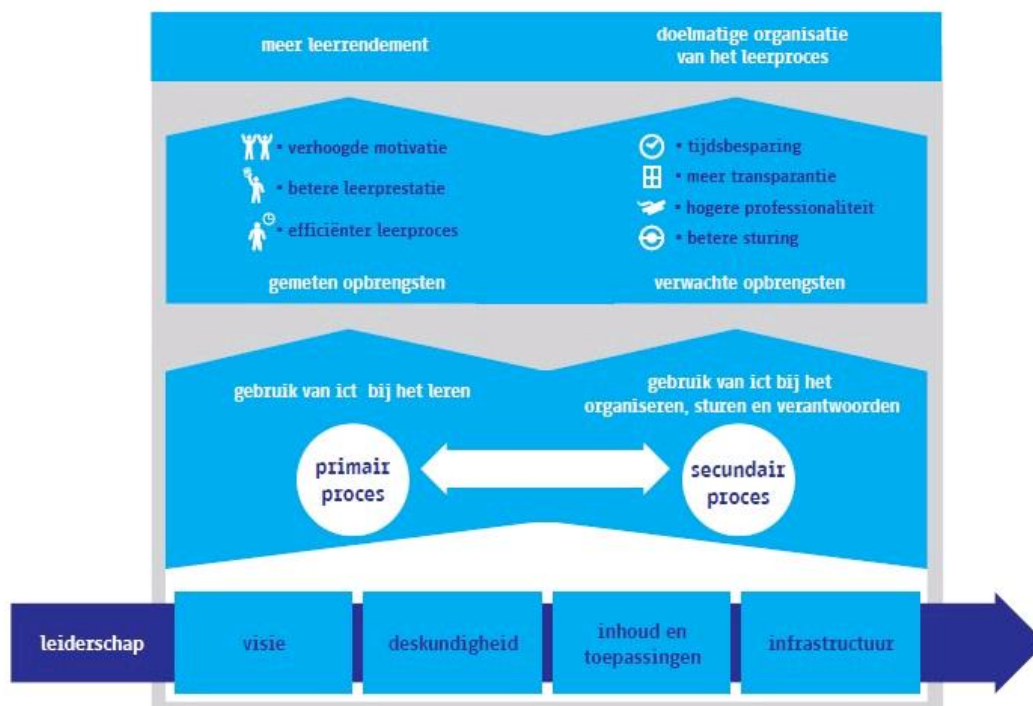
meer leerrendement

doelmatige organisatie van het leerproces

• verhoogde motivatie
• betere leerprestatie
• efficiënter leerproces

gemeten opbrengsten

• tijdsbesparing
• meer transparantie
• hogere professionaliteit
• betere sturing

verwachte opbrengsten

gebruik van ict bij het leren

gebruik van ict bij het organiseren, sturen en verantwoorden

primair proces

secundair proces

leiderschap

visie

deskundigheid

inhoud en toepassingen

infrastructuur